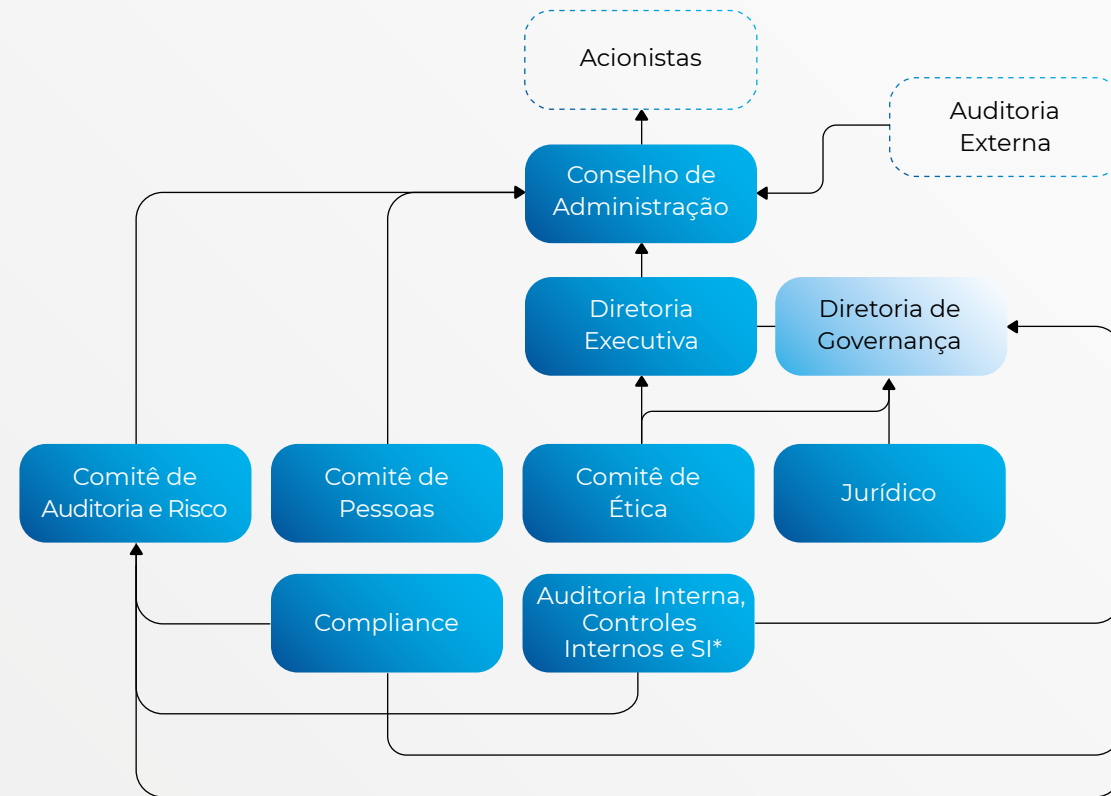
Acionistas

Auditoria Externa

Conselho de Administração

Diretoria Executiva

Diretoria de Governança

Comitê de Auditoria e Risco

Comitê de Pessoas

Comitê de Ética

Jurídico

Compliance

Auditoria Interna, Controles Internos e SI*